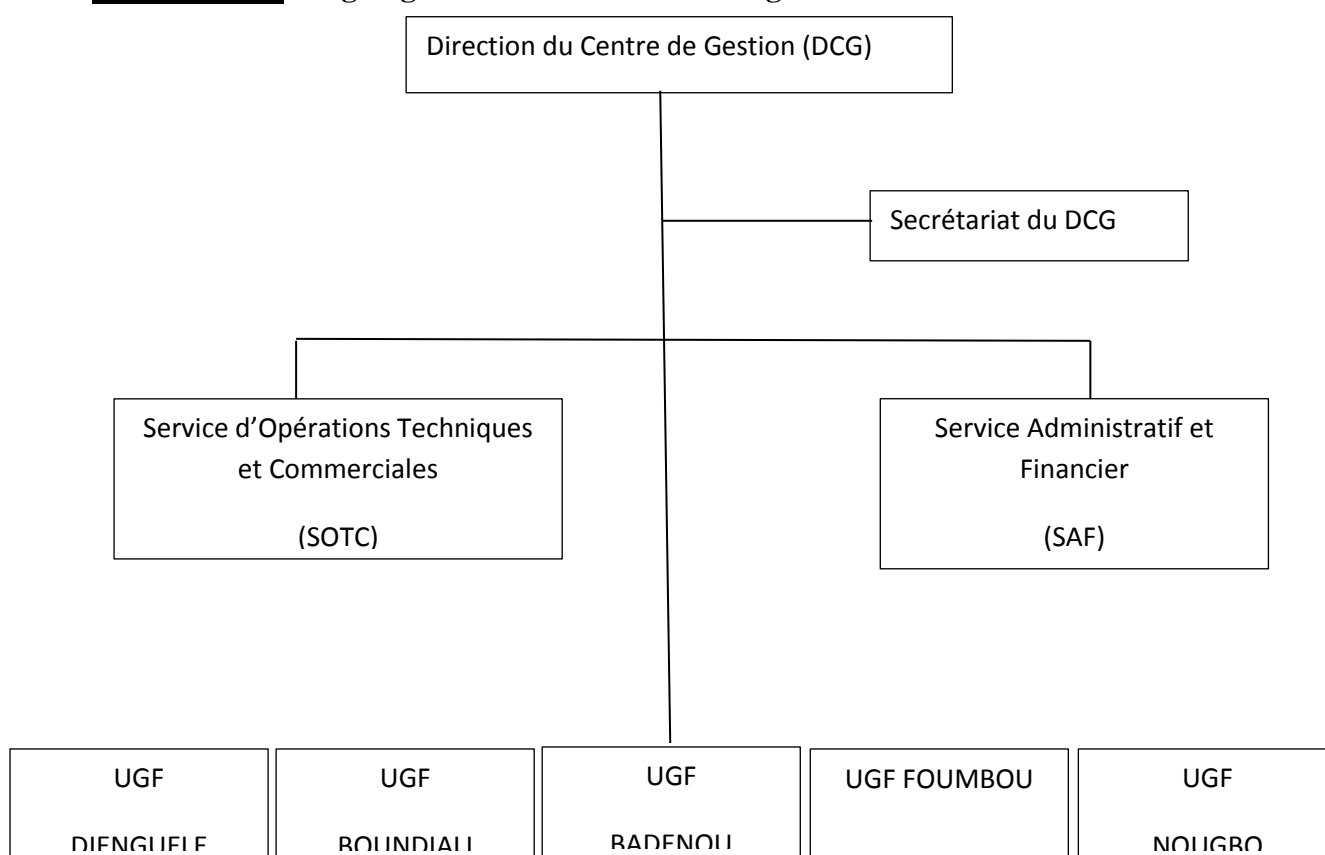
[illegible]

Direction du Centre de Gestion (DCG)

Secrétariat du DCG

Service d'Opérations Techniques et Commerciales

(SOTC)

Service Administratif et Financier

(SAF)

UGF

DIENGUELE

UGF

BOUNDIALI

UGF

BADENOU

UGF FOUMBOU

UGF

NOUGBO